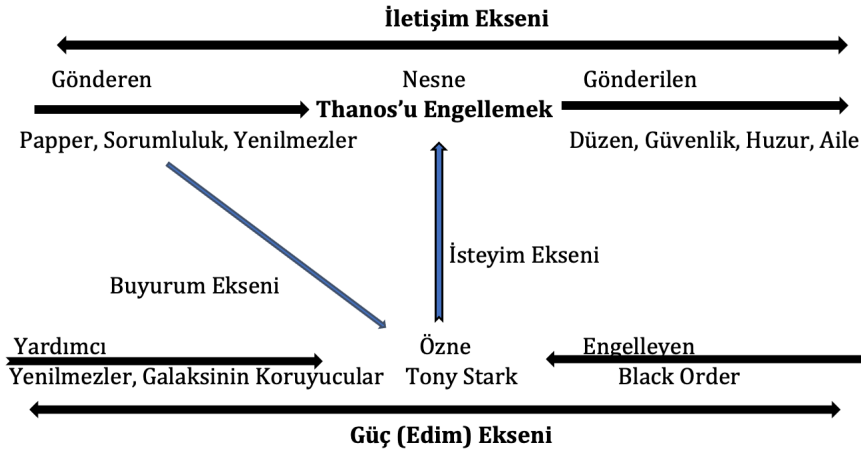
İletişim Ekseni

Gönderen

Papper, Sorumluluk, Yenilmezler

Nesne
Thanos'u Engellemek

Gönderilen

Düzen, Güvenlik, Huzur, Aile

İsteyim Ekseni

Buyurum Ekseni

Yardımcı
Yenilmezler, Galaksinin Koruyucular

Özne
Tony Stark

Engelleyen
Black Order

Güç (Edim) Ekseni